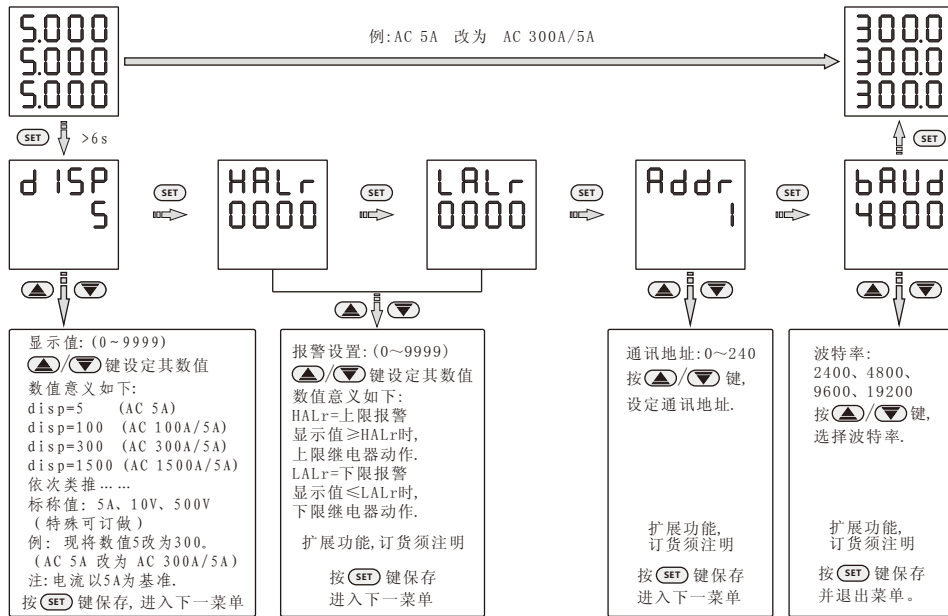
5.000
5.000
5.000

例:AC 5A 改为 AC 300A/5A

300.0
300.0
300.0

SET >6s

SET

d ISP
5

SET

HALr
0000

SET

LALr
0000

SET

Addr
1

SET

bAUd
4800

显示值:(0~9999)
▲/▼ 键设定其数值
数值意义如下:
disp=5 (AC 5A)
disp=100 (AC 100A/5A)
disp=300 (AC 300A/5A)
disp=1500 (AC 1500A/5A)
依次类推……
标称值: 5A、10V、500V
(特殊可订做)
例: 现将数值5改为300。
(AC 5A 改为 AC 300A/5A)
注:电流以5A为基准.
按 SET 键保存, 进入下一菜单

报警设置:(0~9999)
▲/▼ 键设定其数值
数值意义如下:
HALr=上限报警
显示值≥HALr时,
上限继电器动作.
LALr=下限报警
显示值≤LALr时,
下限继电器动作.
扩展功能,订货须注明
按 SET 键保存
进入下一菜单

通讯地址:0~240
按 ▲/▼ 键,
设定通讯地址.
扩展功能,
订货须注明
按 SET 键保存
进入下一菜单

波特率:
2400、4800、
9600、19200
按 ▲/▼ 键,
选择波特率.
扩展功能,
订货须注明
按 SET 键保存
并退出菜单。